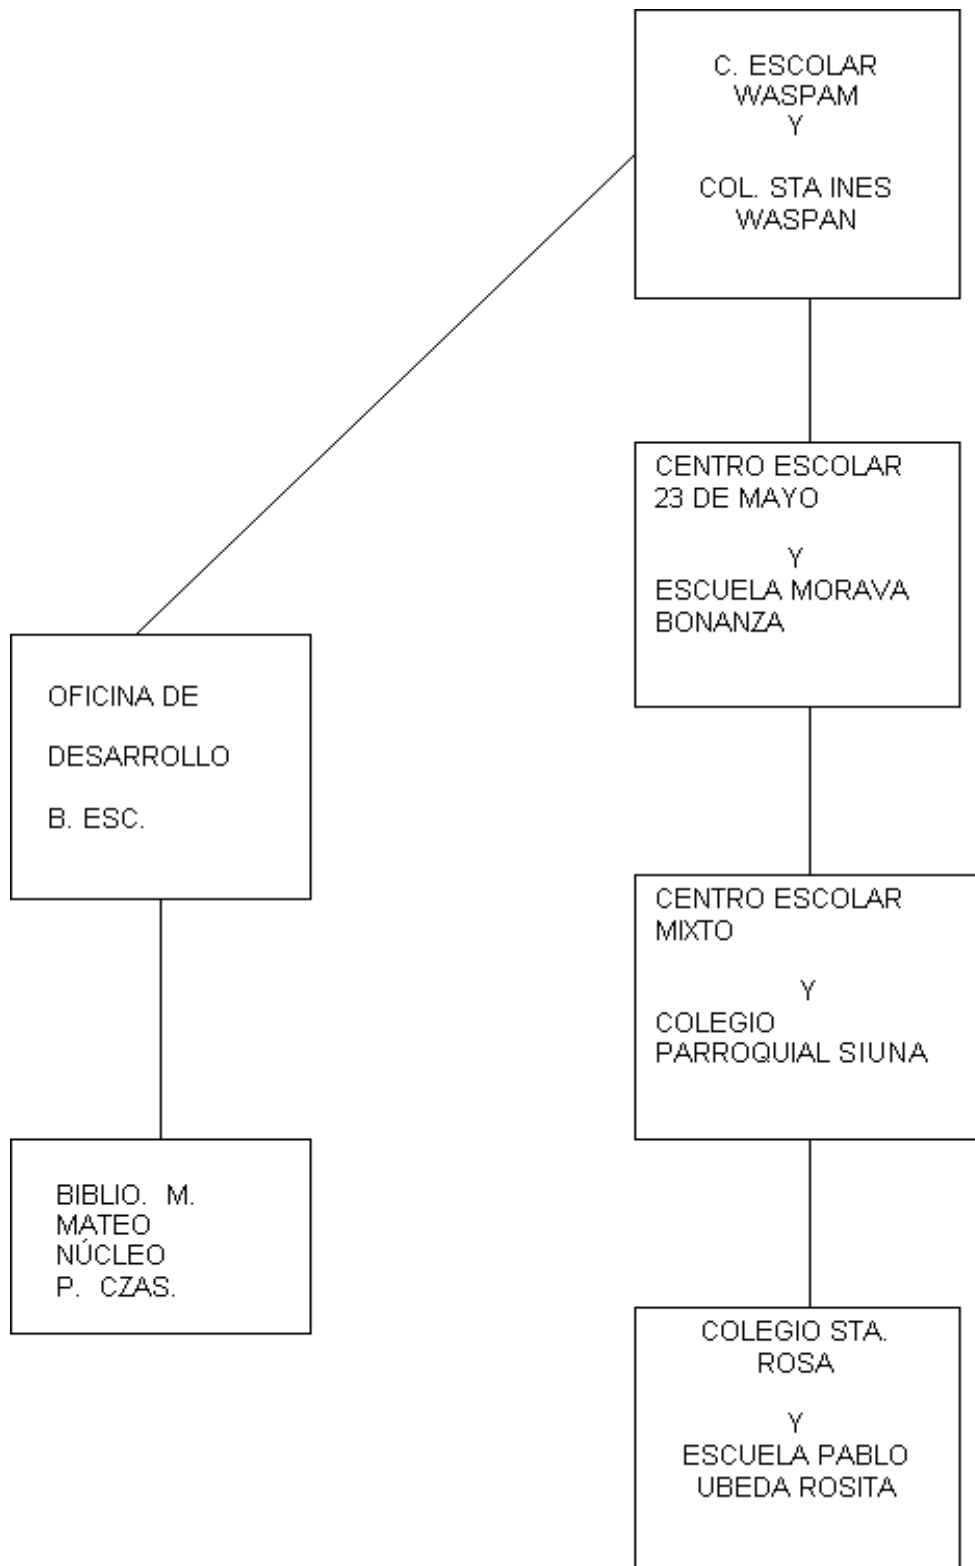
C. ESCOLAR
WASPAM
Y

COL. STA INES
WASPAN

CENTRO ESCOLAR
23 DE MAYO

Y
ESCUELA MORAVA
BONANZA

OFICINA DE

DESARROLLO

B. ESC.

CENTRO ESCOLAR
MIXTO

Y
COLEGIO
PARROQUIAL SIUNA

BIBLIO. M.
MATEO
NÚCLEO
P. CZAS.

COLEGIO STA.
ROSA

Y
ESCUELA PABLO
UBEDA ROSITA